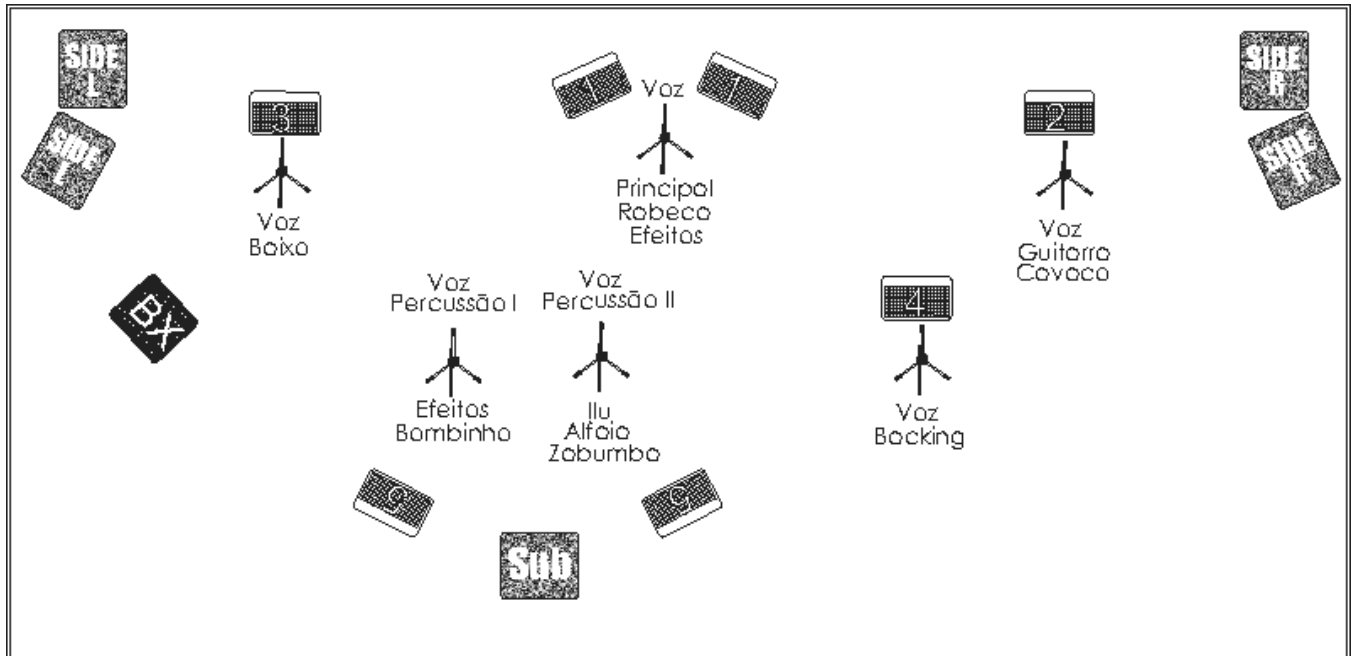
SIDE L

SIDE L

3

Voz Baixo

1

Voz

1

Principal Rabeca Efeitos

2

Voz Guitarra Cavaco

SIDE R

SIDE R

BX

Voz Percussão I

Efeitos Bombinho

Voz Percussão II

Ilu Alfaia Zabumba

4

Voz Backing

9

9

Sub